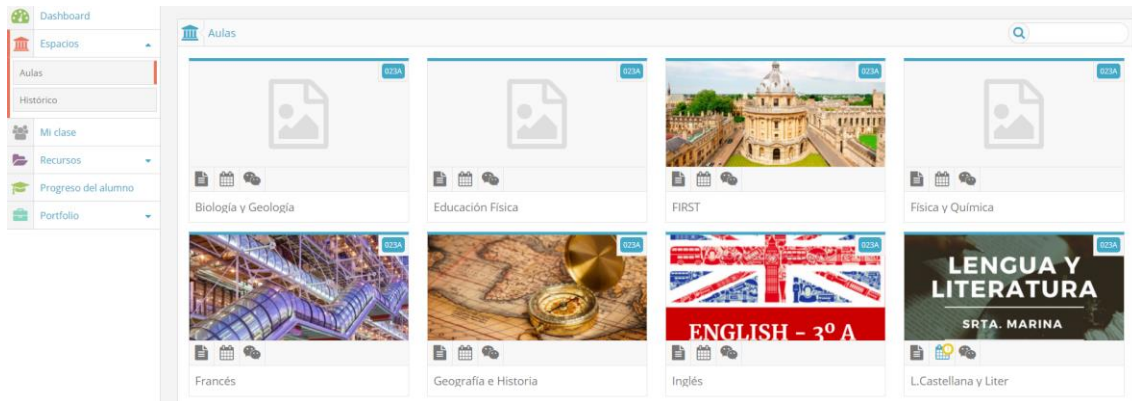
Dashboard
Espacios
Aulas
Histórico
Mi clase
Recursos
Progreso del alumno
Portfolio

Aulas

023A
Biología y Geología

023A
Educación Física

023A
FIRST

023A
Física y Química

023A
Francés

023A
Geografía e Historia

023A
ENGLISH - 3º A
Inglés

023A
LENGUA Y LITERATURA
SRTA. MARINA
L.Castellana y Liter